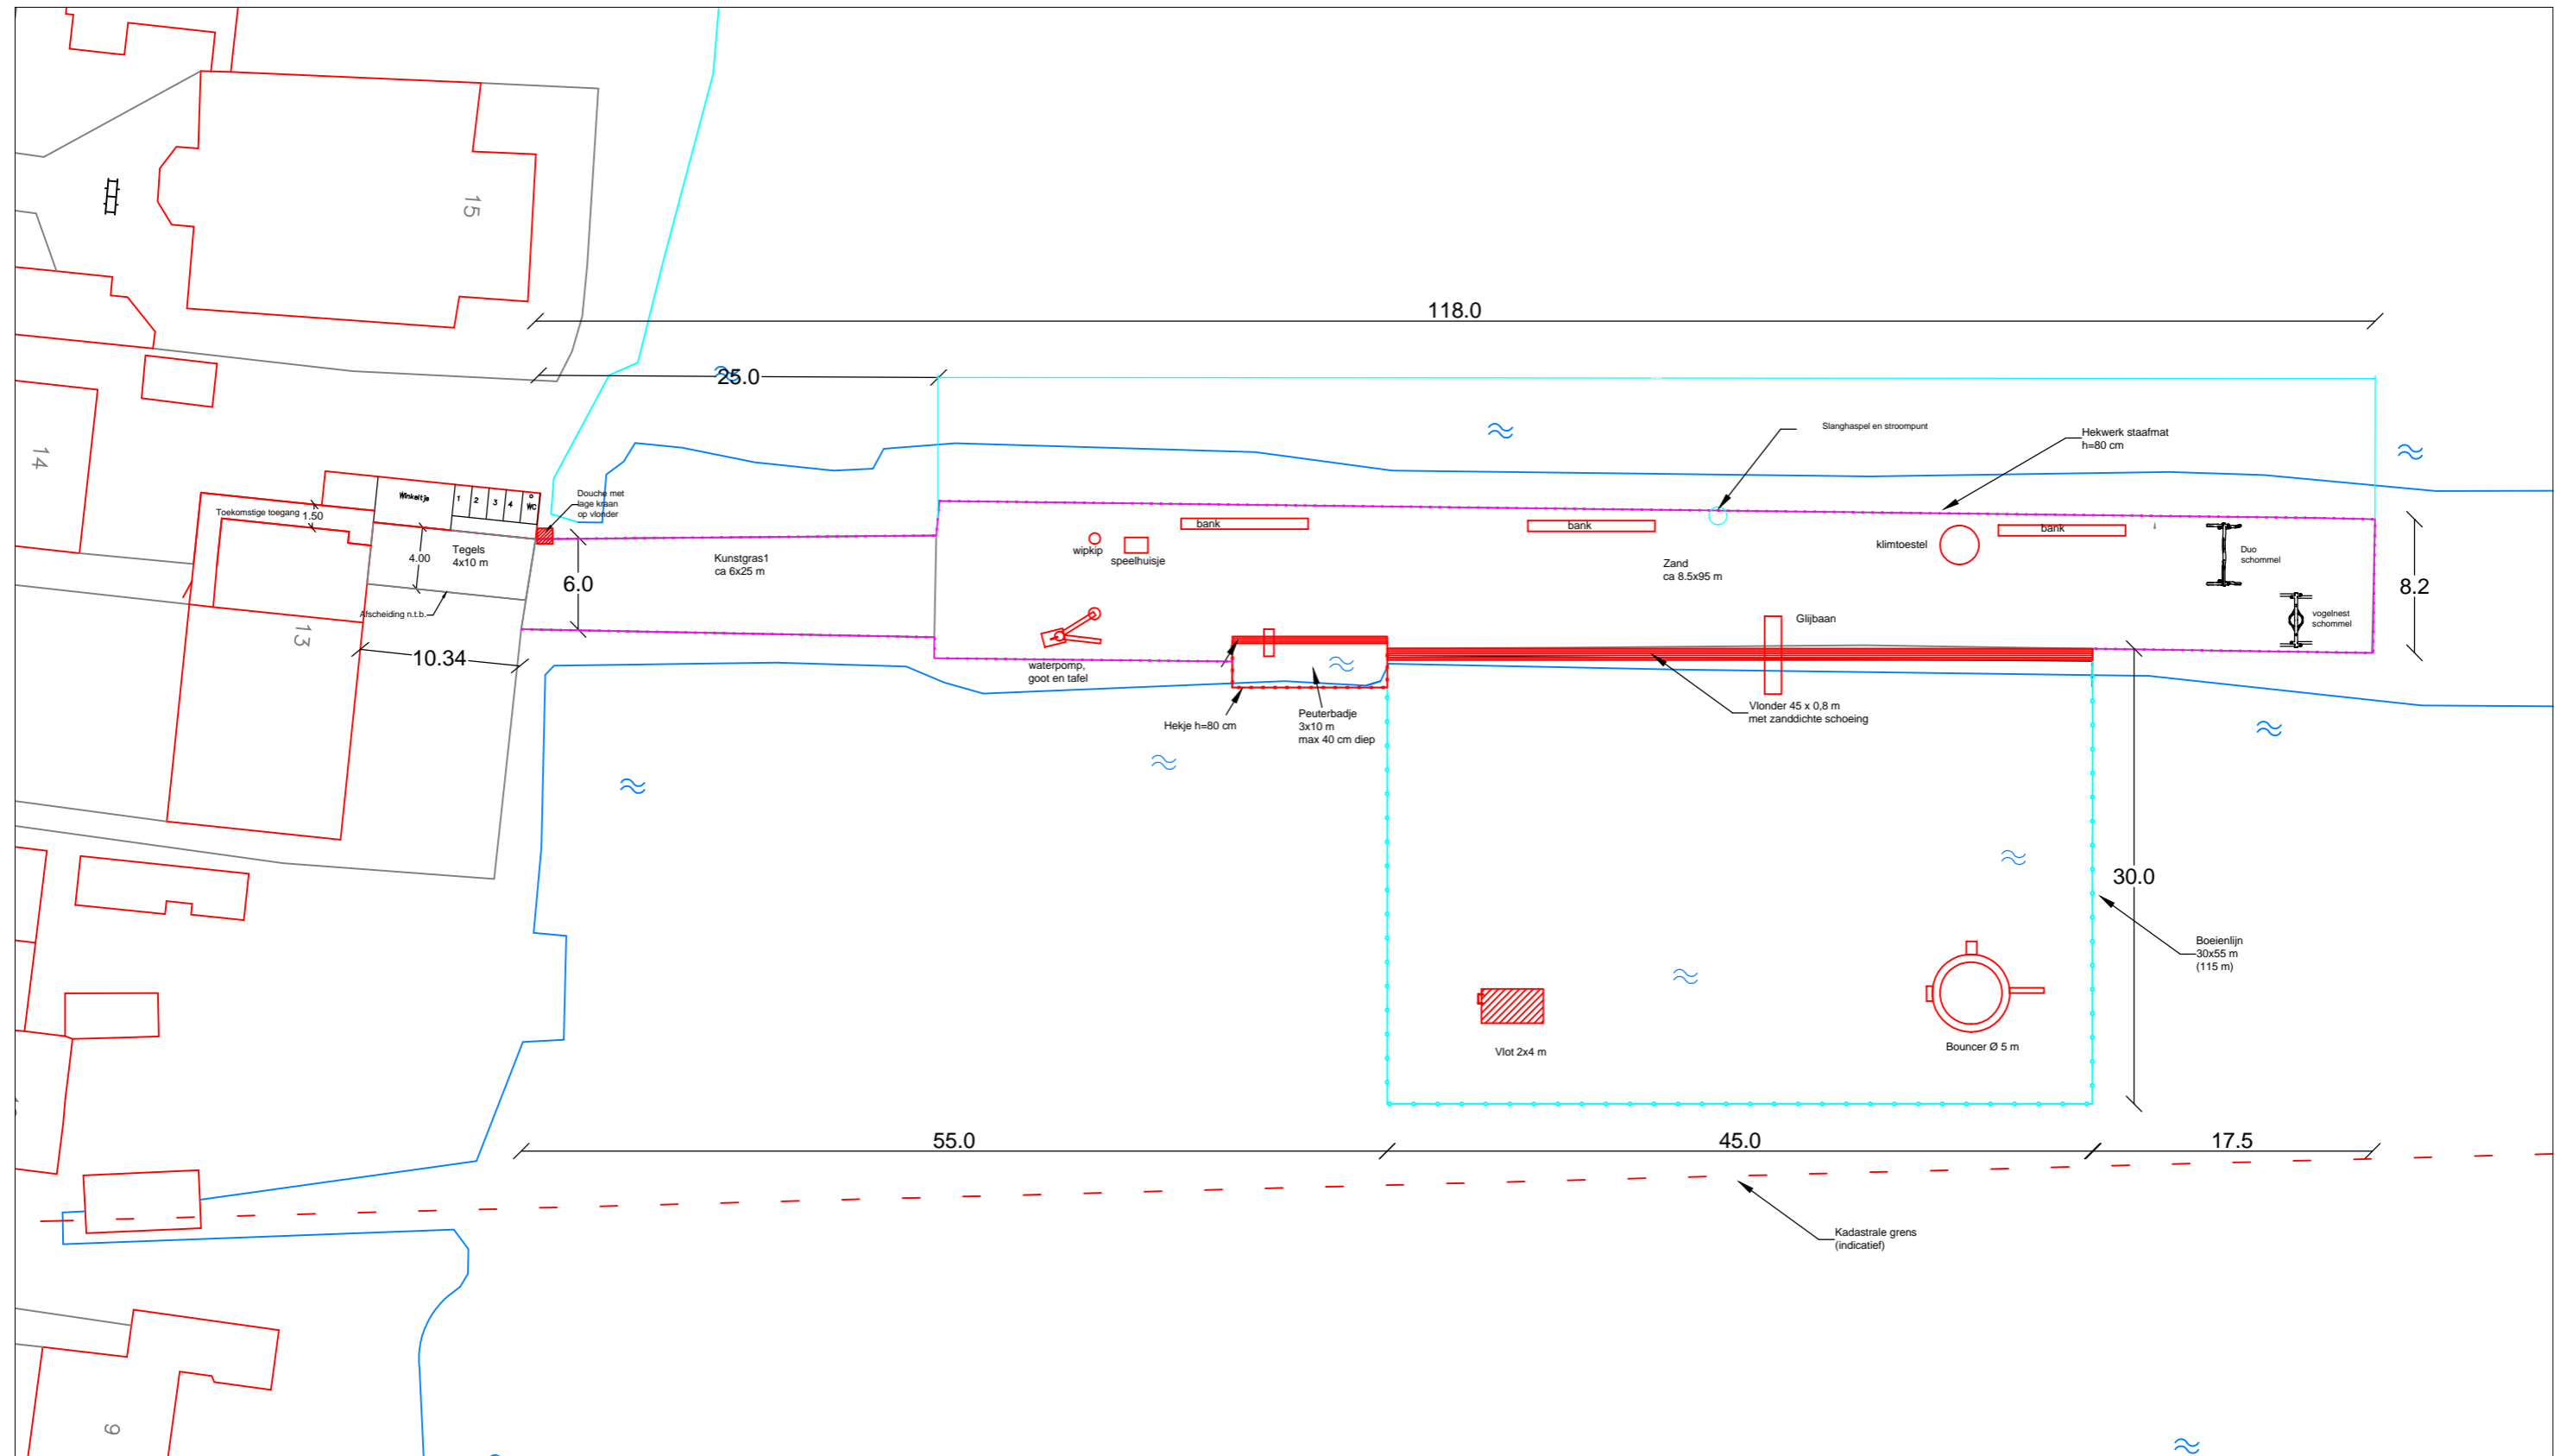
15

14

13

9

118.0

25.0

Slanghaspel en stroompunt

Hekwerk staafmat
h=80 cm

Winkeltje
1 2 3 4 WC

Douche met lage kraan op vlonder

Toekomstige toegang 1.50

4.00

Tegels
4x10 m

Afscheiding n.t.b.

6.0

10.34

Kunstgras1
ca 6x25 m

bank

bank

bank

wipkip

speelhuisje

Zand
ca 8.5x95 m

klimtoestel

Duo schommel

vogelnest schommel

8.2

Glijbaan

waterpomp,
goot en tafel

Hekje h=80 cm

Peuterbadje
3x10 m
max 40 cm diep

Vlonder 45 x 0,8 m
met zanddichte schoeing

30.0

Boeienlijn
30x55 m
(115 m)

Vlot 2x4 m

Bouncer Ø 5 m

55.0

45.0

17.5

Kadastrale grens
(indicatief)